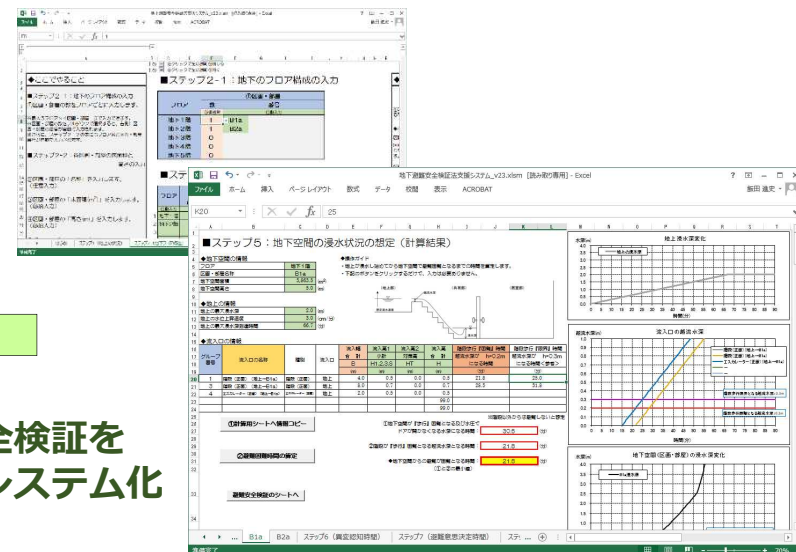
地下避難安全検証法支援システム_v23.xlsm [読み取り専用] - Excel

ファイル ホーム 挿入 ページ レイアウト 数式 データ 校閲 表示 ACROBAT

飯田 進史

K20 25

■ステップ2-1：地下のフロア構成の入力

■ステップ5：地下空間の浸水状況の想定（計算結果）

◆地下空間の情報
フロア 地下1階
区画・室名称 B1a
地下空間面積 1,993.5 $m^2$
地下空間階高 3.0 m

◆地上の情報
地上の最大浸水深 2.0 m
地上の浸水上昇速度 3.0 cm/分
地上の最大浸水深到達時間 66.7 分

◆浸入口の情報

| グループ番号 | 浸入口の名称 | 種類 | 浸入口 | 浸入幅 | 浸入幅 | 浸入幅 | 浸入幅 | 階段から「避難」時間 | 階段から「避難」時間 |
|---|---|---|---|---|---|---|---|---|---|
| 1 | 階段（正面）（地上→B1a） | 階段（正面） | 地上 | 4.0 | 0.5 | 0.0 | 0.5 | 21.6 | 25.0 |
| 2 | 階段（正面）（地上→B1a） | 階段（正面） | 地上 | 8.0 | 0.1 | 0.0 | 0.1 | 28.3 | 31.8 |
| 4 | エスカレーター（正面）（地上→B1a） | | 地上 | 2.0 | 0.5 | 0.0 | 0.5 | | |

①計算用シートへ情報コピー

②避難困難時間の算定

避難安全検証のシートへ

地下空間の浸水深が「歩行」困難となるまでの時間 30.5 分
②地上の浸水深が「歩行」困難となる時間 21.8 分
◆地下空間の避難が困難となる時間 21.6 分

地上浸水深変化
浸入口の越流水深
地下空間(区画・部屋)の浸水深変化

全検証を
システム化

B1a B2a ステップ6（異変認知時間） ステップ7（避難意思決定時間） ステ ...

準備完了 70%